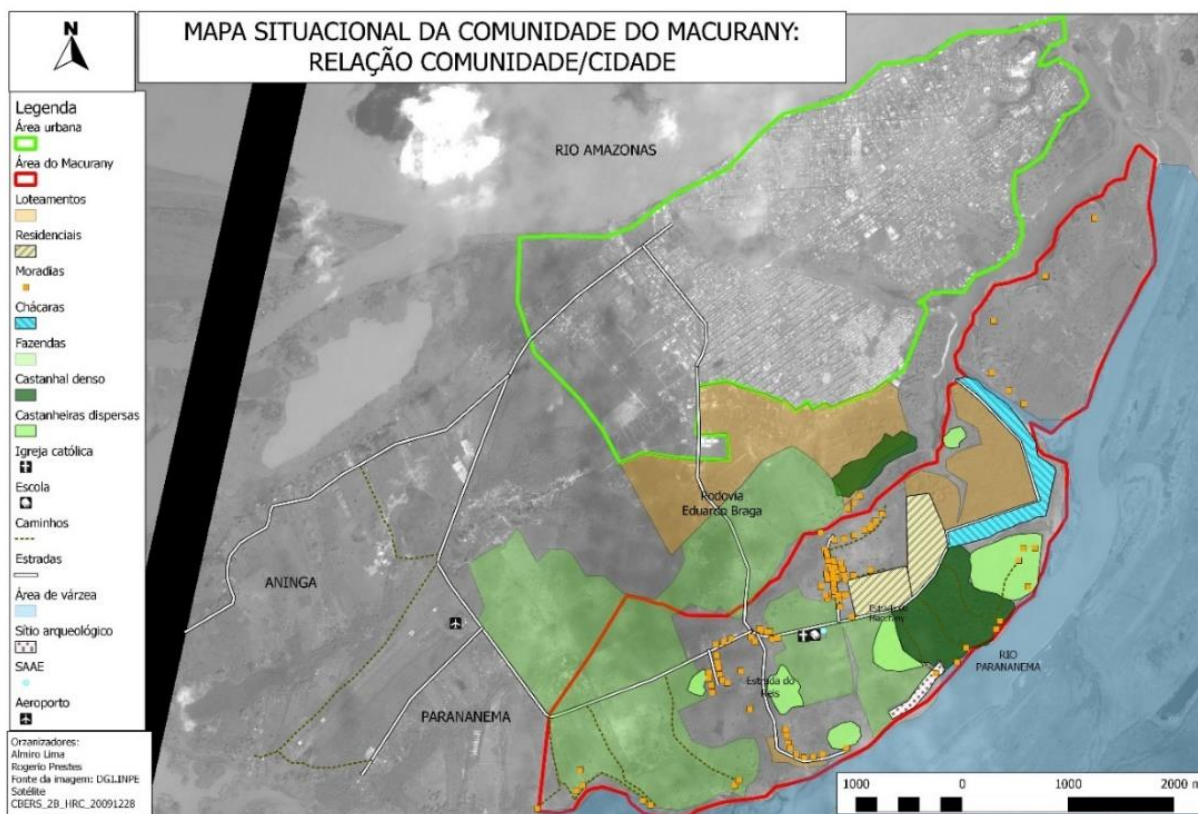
N

MAPA SITUACIONAL DA COMUNIDADE DO MACURANY:
RELAÇÃO COMUNIDADE/CIDADE

Legenda
Área urbana
Área do Macurany
Loteamentos
Residenciais
Moradias
Chácaras
Fazendas
Castanhal denso
Castanheiras dispersas
Igreja católica
Escola
Caminhos
Estradas
Área de várzea
Sítio arqueológico
SAAE
Aeroporto

Organizadores:
Almiro Lima
Rogerio Prestes
Fonte da imagem: DGI.INPE
Satélite
CBERS_2B_HRC_20091228

RIO AMAZONAS

Rodovia
Eduardo Braga

ANINGA

PARANANEMA

Estrada do Macurany

Estrada do Reis

RIO
PARANANEMA

1000 0 1000 2000 m